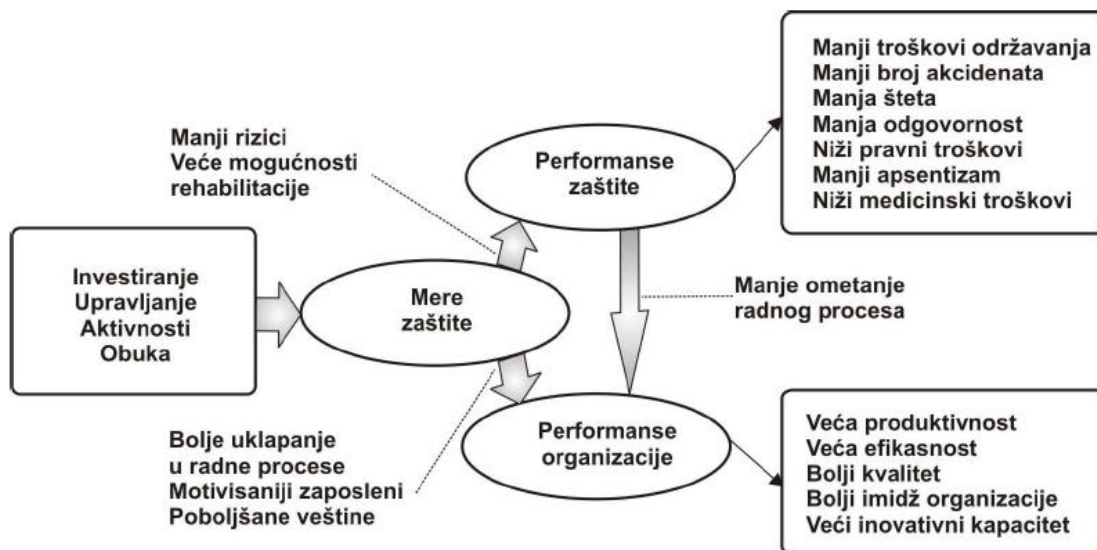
Investiranje
Upravljanje
Aktivnosti
Obuka

Mere zaštite

Manji rizici
Veće mogućnosti rehabilitacije

Performanse zaštite

Manji troškovi održavanja
Manji broj akcidenata
Manja šteta
Manja odgovornost
Niži pravni troškovi
Manji apsentizam
Niži medicinski troškovi

Manje ometanje radnog procesa

Bolje uklapanje u radne procese
Motivisaniji zaposleni
Poboljšane veštine

Performanse organizacije

Veća produktivnost
Veća efikasnost
Bolji kvalitet
Bolji imidž organizacije
Veći inovativni kapacitet